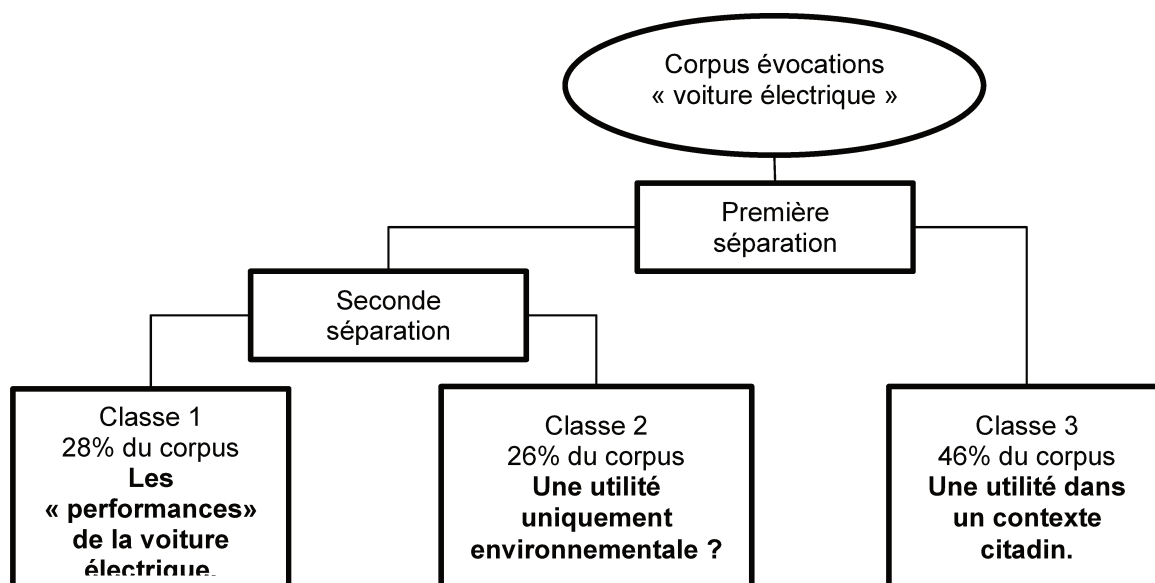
Corpus évocations « voiture électrique »

Première séparation

Seconde séparation

Classe 1
28% du corpus
**Les « performances» de la voiture électrique.**

Classe 2
26% du corpus
**Une utilité uniquement environnementale ?**

Classe 3
46% du corpus
**Une utilité dans un contexte citadin.**